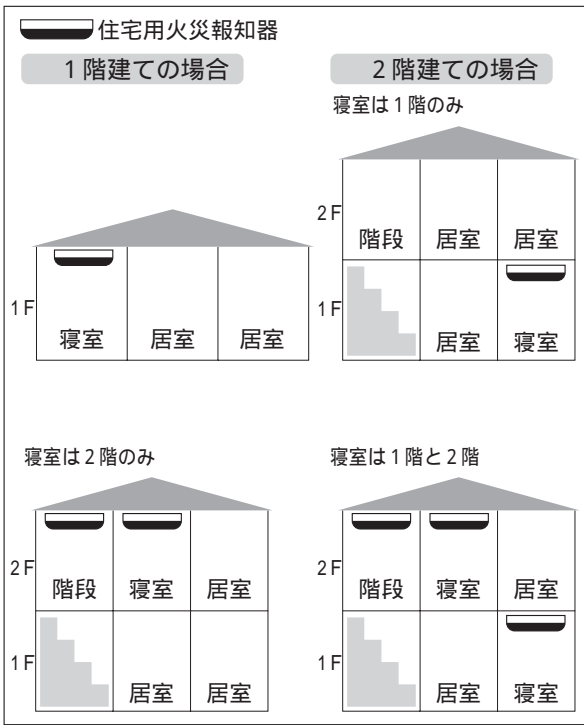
住宅用火災報知器

1階建ての場合

1F
寝室 居室 居室

2階建ての場合

寝室は1階のみ

2F
階段 居室 居室
1F
居室 寝室

寝室は2階のみ

2F
階段 寝室 居室
1F
居室 居室

寝室は1階と2階

2F
階段 寝室 居室
1F
居室 寝室